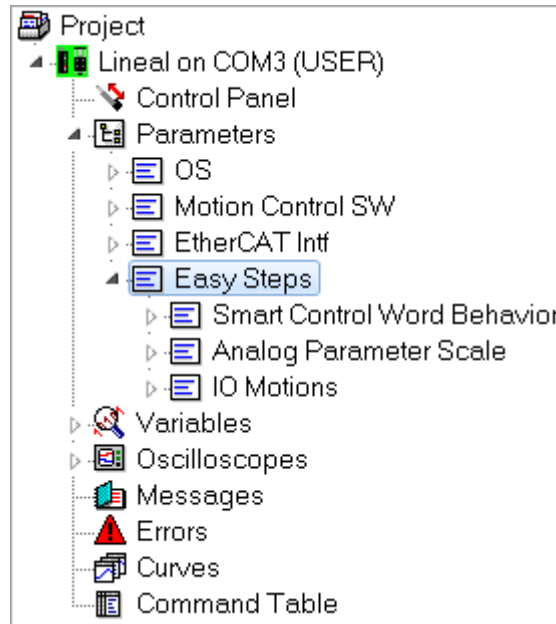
Project
Lineal on COM3 (USER)
Control Panel
Parameters
OS
Motion Control SW
EtherCAT Intf
Easy Steps
Smart Control Word Behavior
Analog Parameter Scale
IO Motions
Variables
Oscilloscopes
Messages
Errors
Curves
Command Table